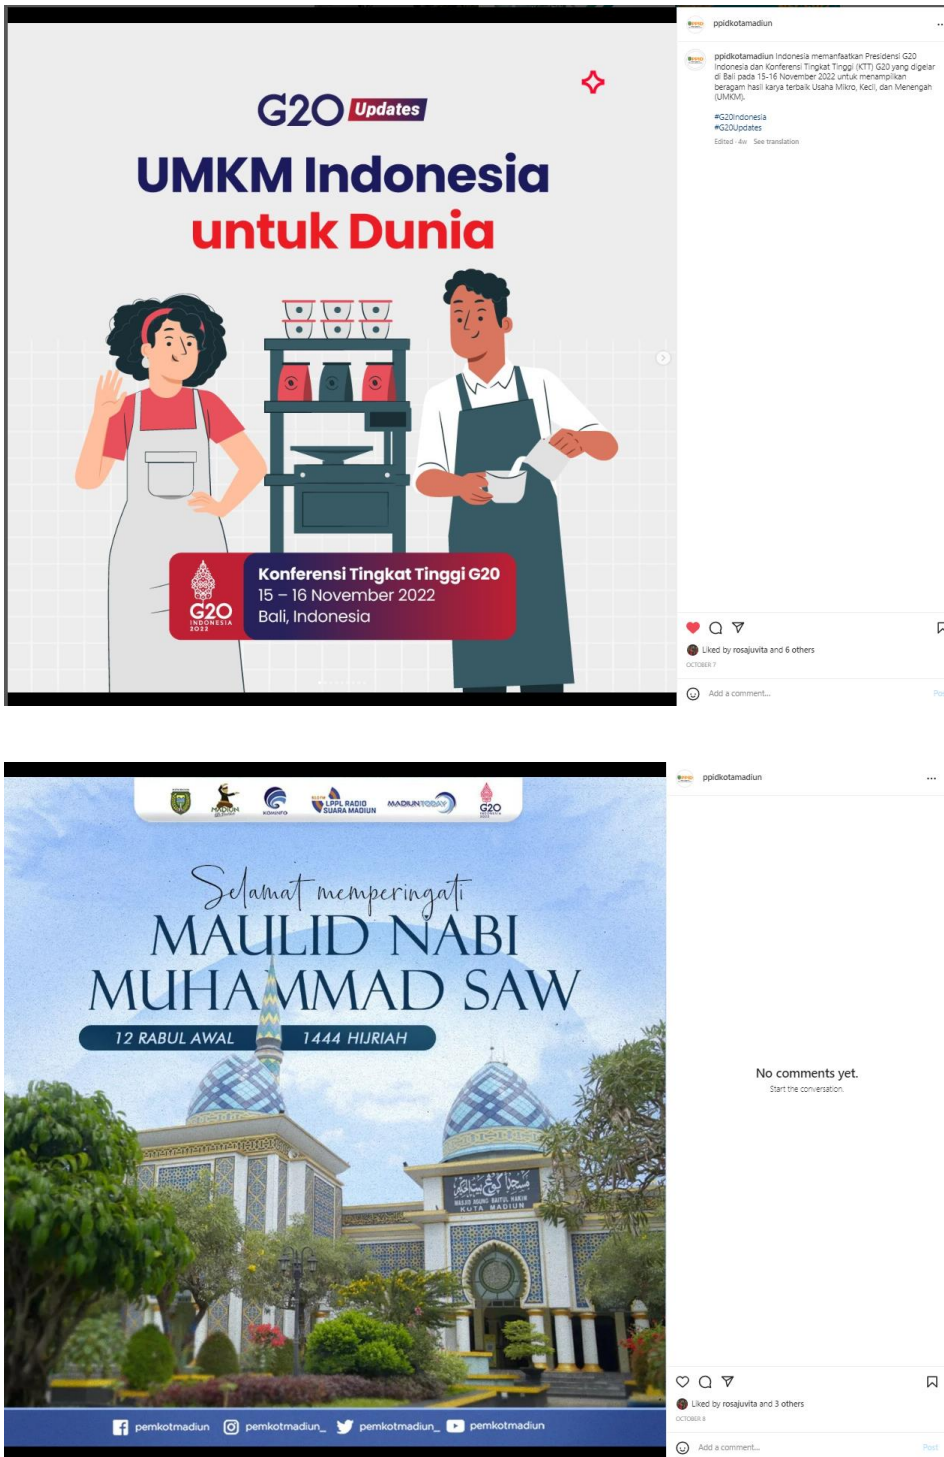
G20 Updates

UMKM Indonesia untuk Dunia

G20 INDONESIA 2022

Konferensi Tingkat Tinggi G20
15 – 16 November 2022
Bali, Indonesia

ppidkotamadiun

ppidkotamadiun Indonesia memanfaatkan Presidensi G20 Indonesia dan Konferensi Tingkat Tinggi (KTT) G20 yang digelar di Bali pada 15-16 November 2022 untuk menampilkan beragam hasil karya terbaik Usaha Mikro, Kecil, dan Menengah (UMKM).

#G20Indonesia
#G20Updates

Edited · 4w See translation

Liked by rosajuvita and 6 others

OCTOBER 7

Add a comment...

KOMINFO LPPL RADIO SUARA MADIUN MADIUNTODAY G20

Selamat memperingati
MAULID NABI MUHAMMAD SAW
12 RABUL AWAL 1444 HIJRIAH

MASJID AGUNG BAITUL HAKIM KOTA MADIUN

pemkotmadiun pemkotmadiun_ pemkotmadiun_ pemkotmadiun

ppidkotamadiun

No comments yet.
Start the conversation.

Liked by rosajuvita and 3 others

OCTOBER 8

Add a comment...

Post